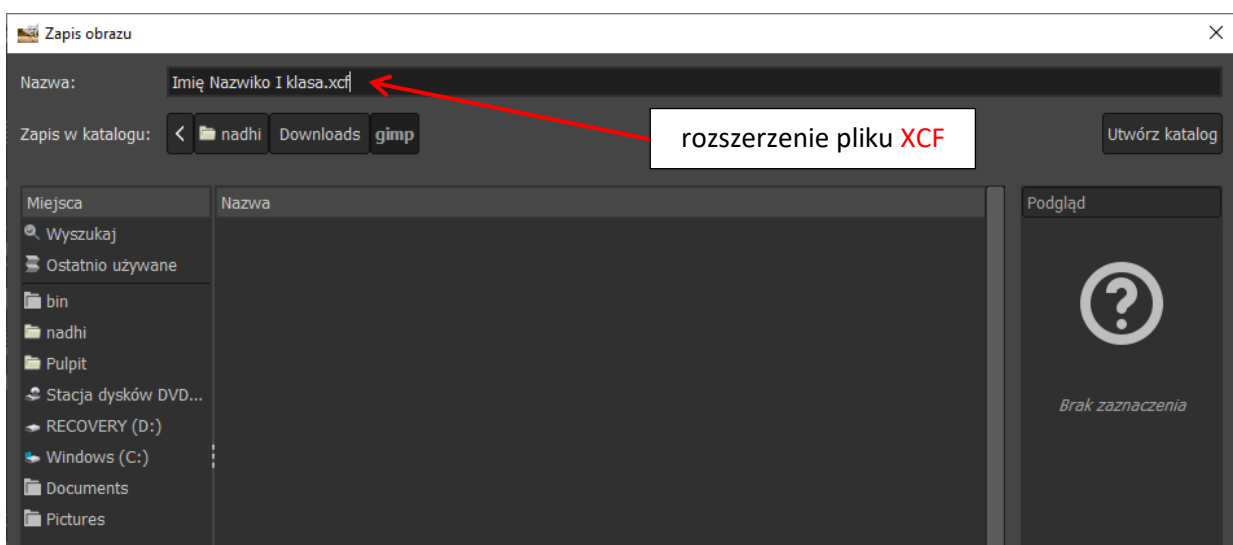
Zapis obrazu

Nazwa: Imię Nazwiko I klasa.xcf

Zapis w katalogu: < nadhi Downloads gimp

rozszerzenie pliku XCF

Utwórz katalog

Miejsca
Wyszukaj
Ostatnio używane
bin
nadhi
Pulpit
Stacja dysków DVD...
RECOVERY (D:)
Windows (C:)
Documents
Pictures

Nazwa

Podgląd

Brak zaznaczenia